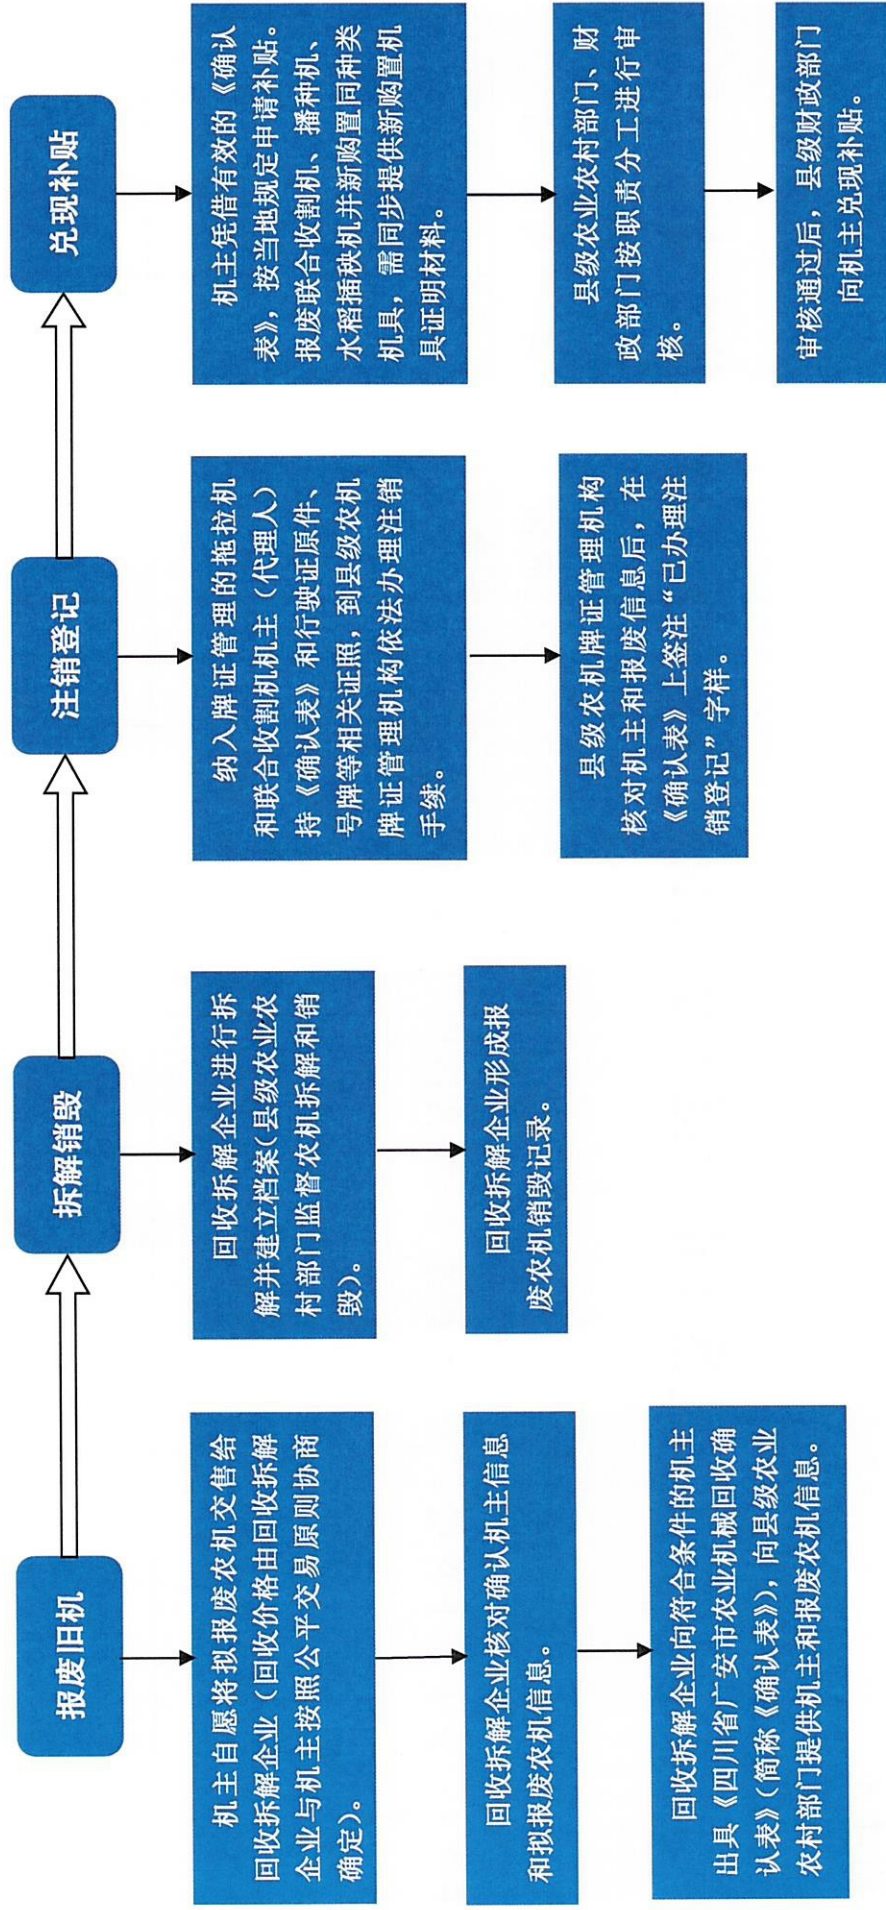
报废旧机

机主自愿将拟报废农机交售给回收拆解企业（回收价格由回收拆解企业与机主按照公平交易原则协商确定）。

回收拆解企业核对确认机主信息和拟报废农机信息。

回收拆解企业向符合条件的机主出具《四川省广安市农业机械回收确认表》（简称《确认表》），向县级农业农村部门提供机主和报废农机信息。

拆解销毁

回收拆解企业进行拆解并建立档案（县级农业农村部门监督农机拆解和销毁）。

回收拆解企业形成报废农机销毁记录。

注销登记

纳入牌证管理的拖拉机和联合收割机机主（代理人）持《确认表》和行驶证原件、号牌等相关证照，到县级农机牌证管理机构依法办理注销手续。

县级农机牌证管理机构核对机主和报废信息后，在《确认表》上签注“已办理注销登记”字样。

兑现补贴

机主凭借有效的《确认表》，按当地规定申请补贴。报废联合收割机、播种机、水稻插秧机并新购置同种类机具，需同步提供新购置机具证明材料。

县级农业农村部门、财政部门按职责分工进行审核。

审核通过后，县级财政部门向机主兑现补贴。